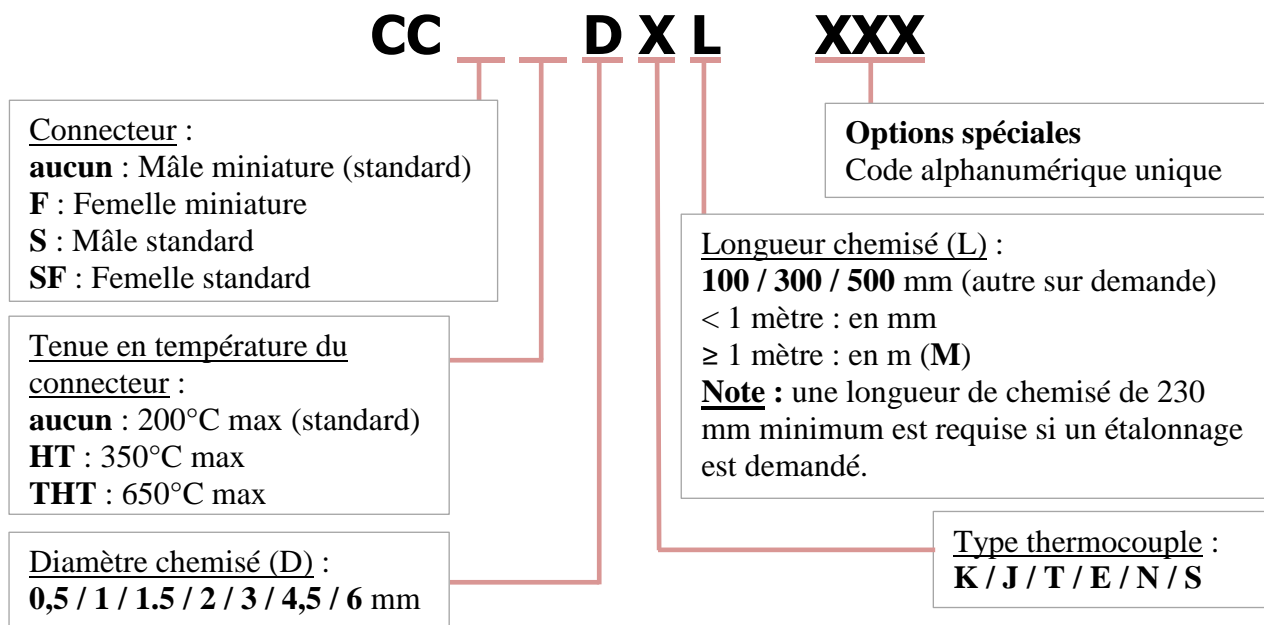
CC _ _ D X L XXX

Connecteur :
**aucun** : Mâle miniature (standard)
**F** : Femelle miniature
**S** : Mâle standard
**SF** : Femelle standard

Tenue en température du connecteur :
**aucun** : 200°C max (standard)
**HT** : 350°C max
**THT** : 650°C max

Diamètre chemisé (D) :
**0,5 / 1 / 1.5 / 2 / 3 / 4,5 / 6** mm

**Options spéciales**
Code alphanumérique unique

Longueur chemisé (L) :
**100 / 300 / 500** mm (autre sur demande)
< 1 mètre : en mm
≥ 1 mètre : en m (**M**)
**Note :** une longueur de chemisé de 230 mm minimum est requise si un étalonnage est demandé.

Type thermocouple :
**K / J / T / E / N / S**